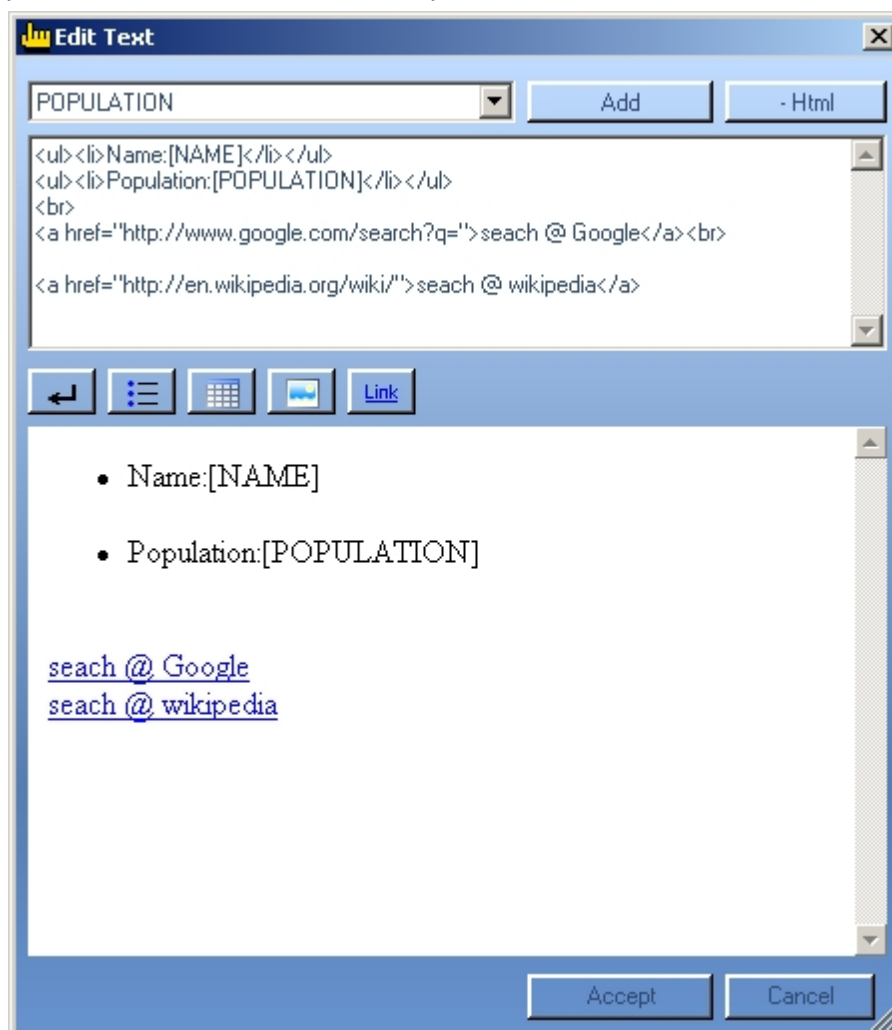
Edit Text

POPULATION

Add

- Html

<ul><li>Name:[NAME]</li></ul>
<ul><li>Population:[POPULATION]</li></ul>
<br>
<a href="http://www.google.com/search?q=">seach @ Google</a><br>

<a href="http://en.wikipedia.org/wiki/">seach @ wikipedia</a>

Link

- Name:[NAME]

- Population:[POPULATION]

seach @ Google
seach @ wikipedia

Accept

Cancel